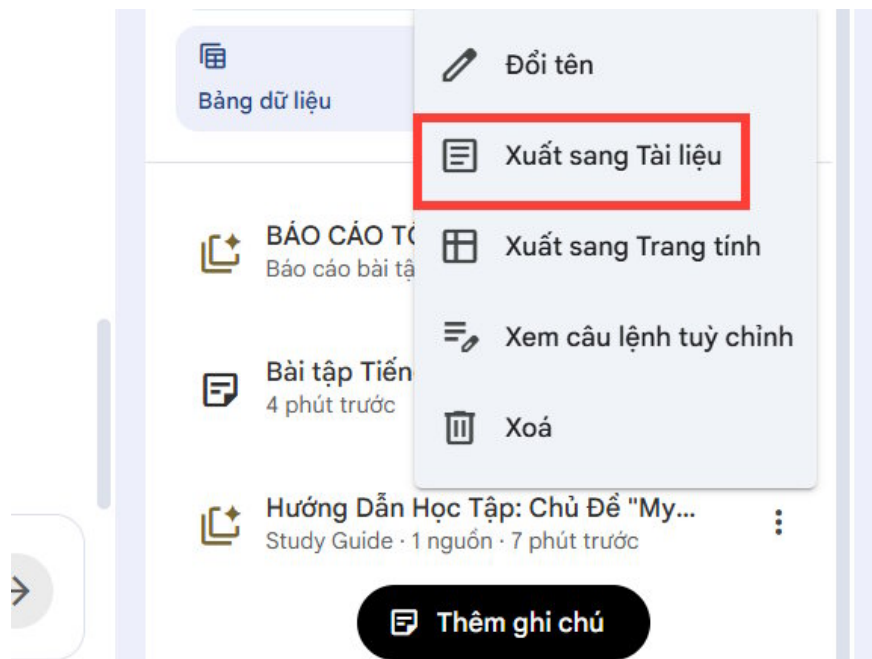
Bảng dữ liệu

Đổi tên

Xuất sang Tài liệu

Xuất sang Trang tính

Xem câu lệnh tuỳ chỉnh

Xoá

BÁO CÁO T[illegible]
Báo cáo bài tậ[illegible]

Bài tập Tiến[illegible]
4 phút trước

Hướng Dẫn Học Tập: Chủ Đề "My...
Study Guide · 1 nguồn · 7 phút trước

Thêm ghi chú